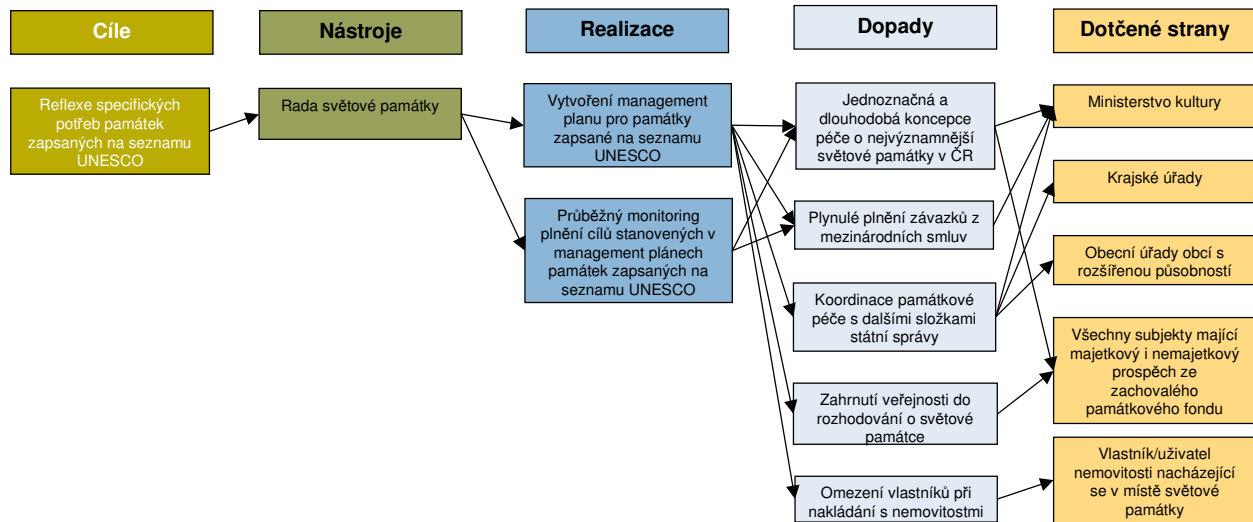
Cíle

Nástroje

Realizace

Dopady

Dotčené strany

Reflexe specifických potřeb památek zapsaných na seznamu UNESCO

Rada světové památky

Vytvoření management planu pro památky zapsané na seznamu UNESCO

Průběžný monitoring plnění cílů stanovených v management plánech památek zapsaných na seznamu UNESCO

Jednoznačná a dlouhodobá koncepce péče o nejvýznamnější světové památky v ČR

Plynulé plnění závazků z mezinárodních smluv

Koordinace památkové péče s dalšími složkami státní správy

Zahrnutí veřejnosti do rozhodování o světové památce

Omezení vlastníků při nakládání s nemovitostmi

Ministerstvo kultury

Krajské úřady

Obecní úřady obcí s rozšířenou působností

Všechny subjekty mající majetkový i nemajetkový prospěch ze zachovalého památkového fondu

Vlastník/uživatel nemovitosti nacházející se v místě světové památky